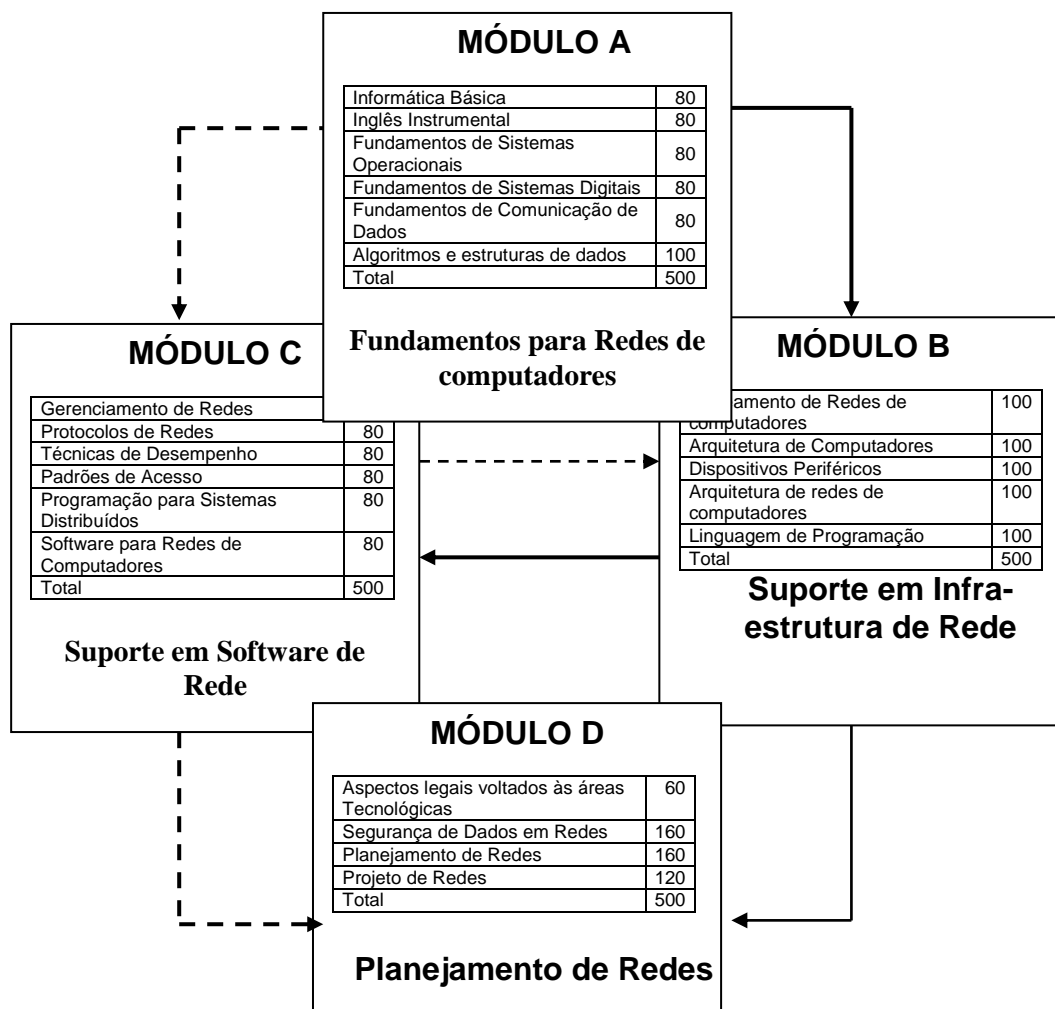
MÓDULO A

| Informática Básica | 80 |
|---|---|
| Inglês Instrumental | 80 |
| Fundamentos de Sistemas Operacionais | 80 |
| Fundamentos de Sistemas Digitais | 80 |
| Fundamentos de Comunicação de Dados | 80 |
| Algoritmos e estruturas de dados | 100 |
| Total | 500 |

Fundamentos para Redes de computadores

MÓDULO C

| Gerenciamento de Redes | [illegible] |
|---|---|
| Protocolos de Redes | 80 |
| Técnicas de Desempenho | 80 |
| Padrões de Acesso | 80 |
| Programação para Sistemas Distribuídos | 80 |
| Software para Redes de Computadores | 80 |
| Total | 500 |

Suporte em Software de Rede

MÓDULO B

| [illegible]amento de Redes de computadores | 100 |
|---|---|
| Arquitetura de Computadores | 100 |
| Dispositivos Periféricos | 100 |
| Arquitetura de redes de computadores | 100 |
| Linguagem de Programação | 100 |
| Total | 500 |

Suporte em Infra-estrutura de Rede

MÓDULO D

| Aspectos legais voltados às áreas Tecnológicas | 60 |
|---|---|
| Segurança de Dados em Redes | 160 |
| Planejamento de Redes | 160 |
| Projeto de Redes | 120 |
| Total | 500 |

Planejamento de Redes